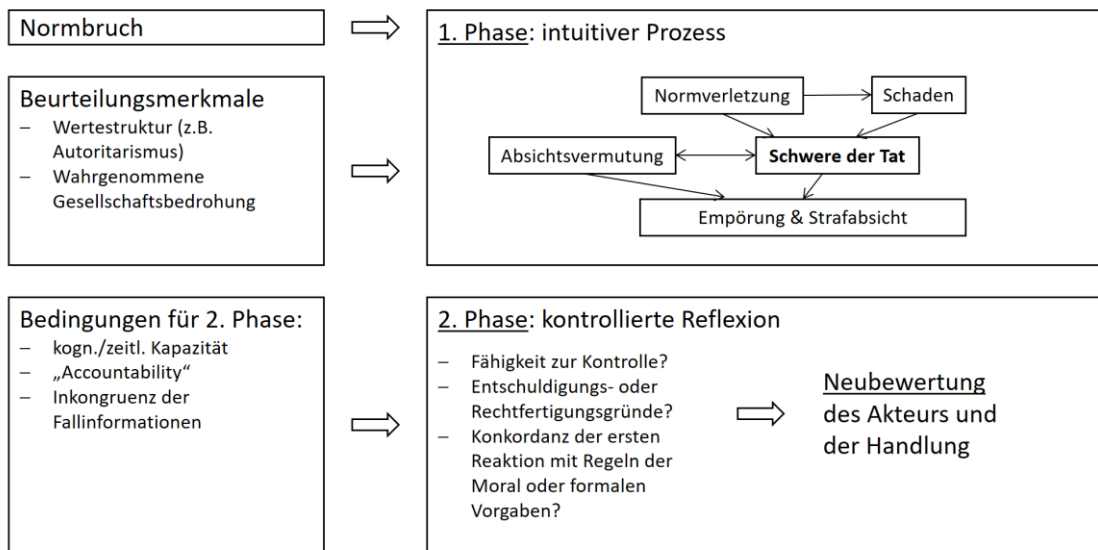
Normbruch

1. Phase: intuitiver Prozess

Normverletzung

Schaden

Absichtsvermutung

Schwere der Tat

Empörung & Strafabsicht

Beurteilungsmerkmale
– Wertestruktur (z.B. Autoritarismus)
– Wahrgenommene Gesellschaftsbedrohung

Bedingungen für 2. Phase:
– kogn./zeitl. Kapazität
– „Accountability“
– Inkongruenz der Fallinformationen

2. Phase: kontrollierte Reflexion
– Fähigkeit zur Kontrolle?
– Entschuldigungs- oder Rechtfertigungsgründe?
– Konkordanz der ersten Reaktion mit Regeln der Moral oder formalen Vorgaben?

Neubewertung des Akteurs und der Handlung